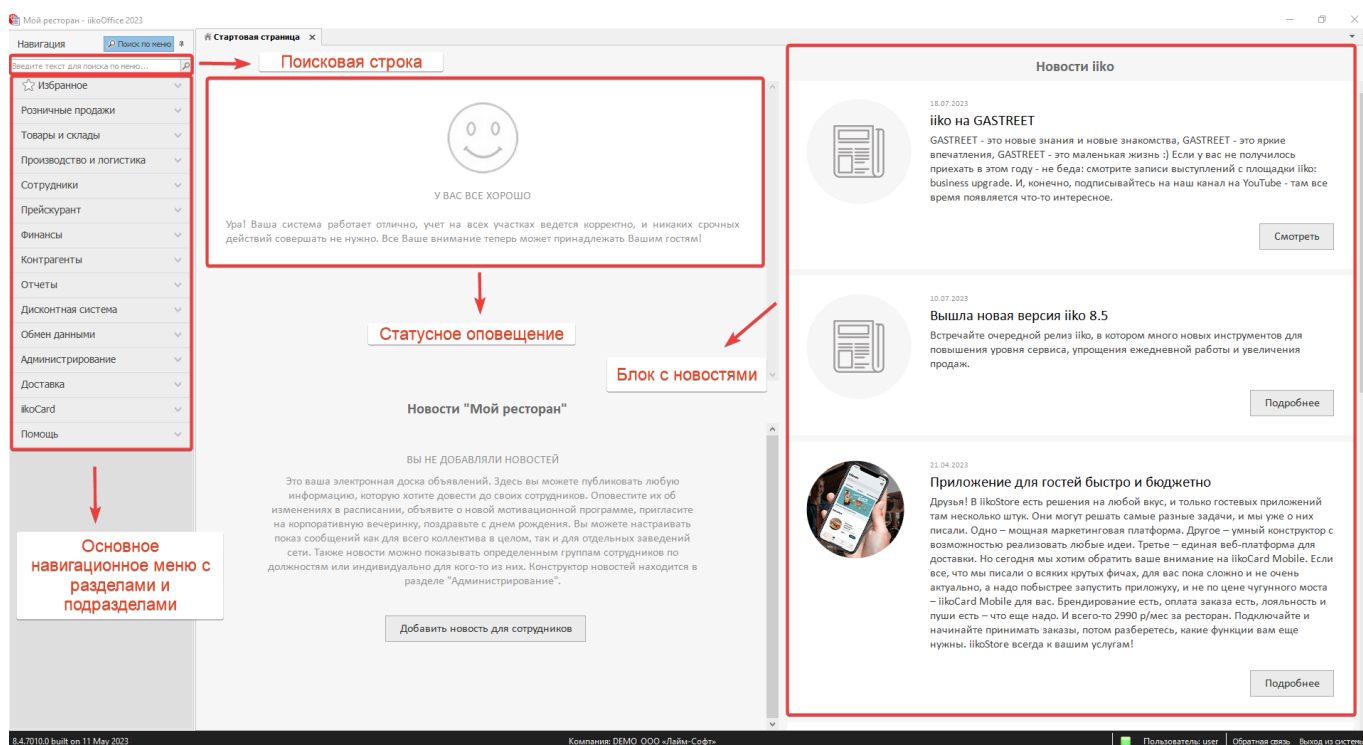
Мой ресторан - iikoOffice 2023

Навигация
Поиск по меню
Введите текст для поиска по меню...

Стартовая страница ×

Поисковая строка

Избранное
Розничные продажи
Товары и склады
Производство и логистика
Сотрудники
Прейскурант
Финансы
Контрагенты
Отчеты
Дисконтная система
Обмен данными
Администрирование
Доставка
iikoCard
Помощь

Основное навигационное меню с разделами и подразделами

У ВАС ВСЕ ХОРОШО

Ура! Ваша система работает отлично, учет на всех участках ведется корректно, и никаких срочных действий совершать не нужно. Все Ваше внимание теперь может принадлежать Вашим гостям!

Статусное оповещение

Блок с новостями

Новости "Мой ресторан"

ВЫ НЕ ДОБАВЛЯЛИ НОВОСТЕЙ

Это ваша электронная доска объявлений. Здесь вы можете публиковать любую информацию, которую хотите довести до своих сотрудников. Оповестите их об изменениях в расписании, объявите о новой мотивационной программе, пригласите на корпоративную вечеринку, поздравьте с днем рождения. Вы можете настраивать показ сообщений как для всего коллектива в целом, так и для отдельных заведений сети. Также новости можно показывать определенным группам сотрудников по должностям или индивидуально для кого-то из них. Конструктор новостей находится в разделе "Администрирование".

Добавить новость для сотрудников

Новости iiko

18.07.2023
iiko на GASTREET
GASTREET - это новые знания и новые знакомства, GASTREET - это яркие впечатления, GASTREET - это маленькая жизнь :) Если у вас не получилось приехать в этом году - не беда: смотрите записи выступлений с площадки iiko: business upgrade. И, конечно, подписывайтесь на наш канал на YouTube - там все время появляется что-то интересное.
Смотреть

10.07.2023
Вышла новая версия iiko 8.5
Встречайте очередной релиз iiko, в котором много новых инструментов для повышения уровня сервиса, упрощения ежедневной работы и увеличения продаж.
Подробнее

21.04.2023
Приложение для гостей быстро и бюджетно
Друзья! В iikoStore есть решения на любой вкус, и только гостевых приложений там несколько штук. Они могут решать самые разные задачи, и мы уже о них писали. Одно – мощная маркетинговая платформа. Другое – умный конструктор с возможностью реализовать любые идеи. Третье – единая веб-платформа для доставки. Но сегодня мы хотим обратить ваше внимание на iikoCard Mobile. Если все, что мы писали о всяких крутых фичах, для вас пока сложно и не очень актуально, а надо побыстрее запустить приложуху, и не по цене чугунного моста – iikoCard Mobile для вас. Брендирование есть, оплата заказа есть, лояльность и пуши есть – что еще надо. И всего-то 2990 р/мес за ресторан. Подключайте и начинайте принимать заказы, потом разберетесь, какие функции вам еще нужны. iikoStore всегда к вашим услугам!
Подробнее

8.4.7010.0 built on 11 May 2023
Компания: DEMO ООО «Лайм-Софт»
Пользователь: user
Обратная связь
Выход из системы